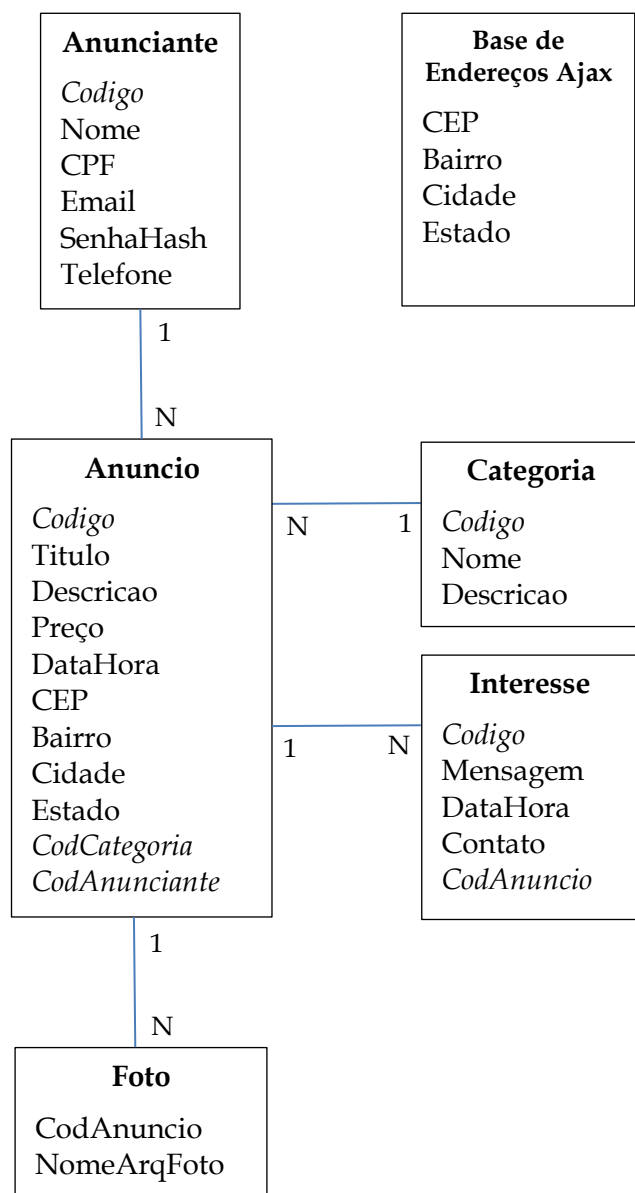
Anunciante
Codigo
Nome
CPF
Email
SenhaHash
Telefone

Base de Endereços Ajax
CEP
Bairro
Cidade
Estado

1

N

Anuncio
Codigo
Titulo
Descricao
Preço
DataHora
CEP
Bairro
Cidade
Estado
CodCategoria
CodAnunciante

N 1

Categoria
Codigo
Nome
Descricao

1 N

Interesse
Codigo
Mensagem
DataHora
Contato
CodAnuncio

1

N

Foto
CodAnuncio
NomeArqFoto